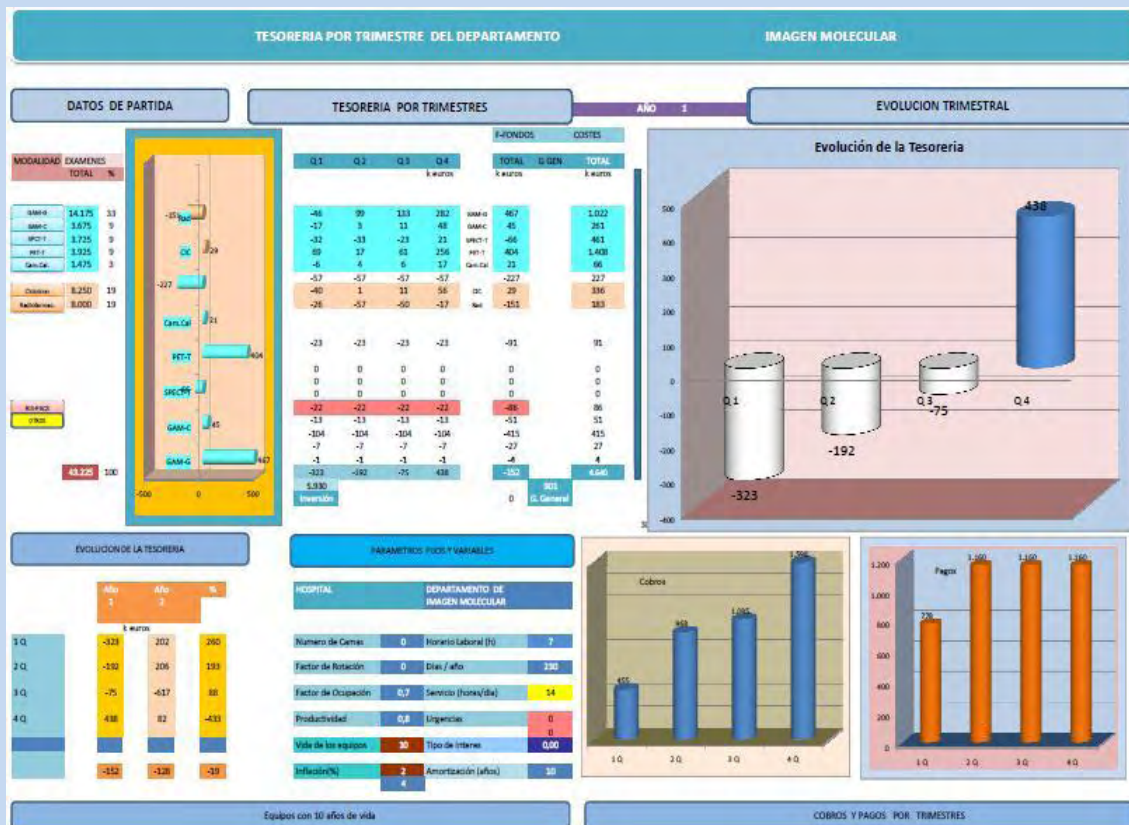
TESORERIA POR TRIMESTRE DEL DEPARTAMENTO IMAGEN MOLECULAR

DATOS DE PARTIDA

TESORERIA POR TRIMESTRES

AÑO 1

EVOLUCION TRIMESTRAL

F-FONDOS COSTES

MODALIDAD EXAMENES TOTAL %

| | TOTAL | % |
|---|---|---|
| GAM-G | 14.175 | 33 |
| GAM-C | 3.675 | 9 |
| SPECT-T | 3.725 | 9 |
| PET-T | 3.925 | 9 |
| Cam.Cal | 1.475 | 3 |
| Oncology | 8.250 | 19 |
| Radioterapia | 8.000 | 19 |

ROI-FSCS
OTROS

43.225 100

| Q 1 | Q 2 | Q 3 | Q 4 | | TOTAL | G.GEN | TOTAL |
|---|---|---|---|---|---|---|---|
| | | | k euros | | k euros | | k euros |
| -46 | 99 | 133 | 282 | GAM-G | 467 | | 1.022 |
| -17 | 3 | 11 | 48 | GAM-C | 45 | | 261 |
| -32 | -33 | -23 | 21 | SPECT-T | -66 | | 461 |
| 69 | 17 | 61 | 256 | PET-T | 404 | | 1.408 |
| -6 | 4 | 6 | 17 | Cam.Cal | 21 | | 66 |
| -57 | -57 | -57 | -57 | | -227 | | 227 |
| -40 | 1 | 11 | 56 | OC | 29 | | 336 |
| -26 | -57 | -50 | -17 | Rad | -151 | | 183 |
| -23 | -23 | -23 | -23 | | -91 | | 91 |
| 0 | 0 | 0 | 0 | | 0 | | 0 |
| 0 | 0 | 0 | 0 | | 0 | | 0 |
| 0 | 0 | 0 | 0 | | 0 | | 0 |
| -22 | -22 | -22 | -22 | | -86 | | 86 |
| -13 | -13 | -13 | -13 | | -51 | | 51 |
| -104 | -104 | -104 | -104 | | -415 | | 415 |
| -7 | -7 | -7 | -7 | | -27 | | 27 |
| -1 | -1 | -1 | -1 | | -4 | | 4 |
| -323 | -192 | -75 | 438 | | -152 | | 4.640 |

5.930 Inversion
0 301 G. General

-153 Rad, OC 29, -227, Cam.Cal 21, PET-T 404, SPECT-T -66, GAM-C 45, GAM-G 467
-500 0 500

Evolución de la Tesoreria
500 400 300 200 100 0 -100 -200 -300 -400
Q 1 Q 2 Q 3 Q 4
-323 -192 -75 438

EVOLUCION DE LA TESORERIA

| | Año 1 | Año 2 | % |
|---|---|---|---|
| | k euros | | |
| 1 Q | -323 | 202 | 260 |
| 2 Q | -192 | 206 | 193 |
| 3 Q | -75 | -617 | 88 |
| 4 Q | 438 | 82 | -433 |
| | -152 | -128 | -19 |

PARAMETROS FIJOS Y VARIABLES

| HOSPITAL | | DEPARTAMENTO DE IMAGEN MOLECULAR | |
|---|---|---|---|
| Numero de Camas | 0 | Horario Laboral (h) | 7 |
| Factor de Rotación | 0 | Dias / año | 230 |
| Factor de Ocupación | 0,7 | Servicio (horas/dia) | 14 |
| Productividad | 0,8 | Urgencias | 0 |
| Vida de los equipos | 10 | Tipo de Interes | 0,00 |
| Inflación(%) | 2 | Amortización (años) | 10 |

4

Cobros
455 949 1.092 1.596
1 Q 2 Q 3 Q 4 Q

Pagos
1.200 1.000 800 600 400 200 0
778 1.160 1.160 1.160
1 Q 2 Q 3 Q 4 Q

Equipos con 10 años de vida

COBROS Y PAGOS POR TRIMESTRES